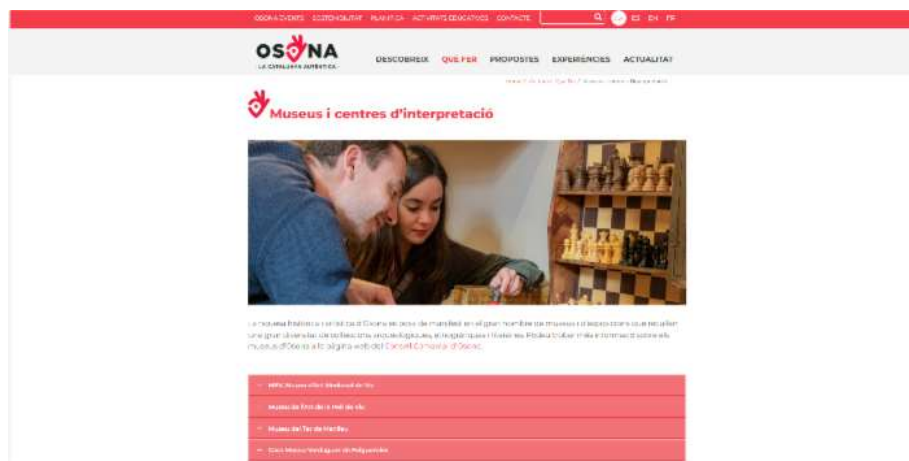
OSONA EVENTS SOSTENIBILITAT PLANIFICA ACTIVITATS EDUCATIVES CONTACTE ES EN FR

OSONA
LA CATALUNYA AUTÈNTICA

DESCOBREIX QUÈ FER PROPOSTES EXPERIÈNCIES ACTUALITAT

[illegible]

Museus i centres d'interpretació

La riquesa històrica i cultural d'Osona es posa de manifest en el gran nombre de museus i d'espais culturals que recullen una gran diversitat de col·leccions arqueològiques, etnogràfiques i llegats. Podeu trobar més informació sobre els museus d'Osona a la pàgina web del Consell Comarcal d'Osona.

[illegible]

Museu de l'Art de la Pell de Vic

Museu del Ter de Manlleu

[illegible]